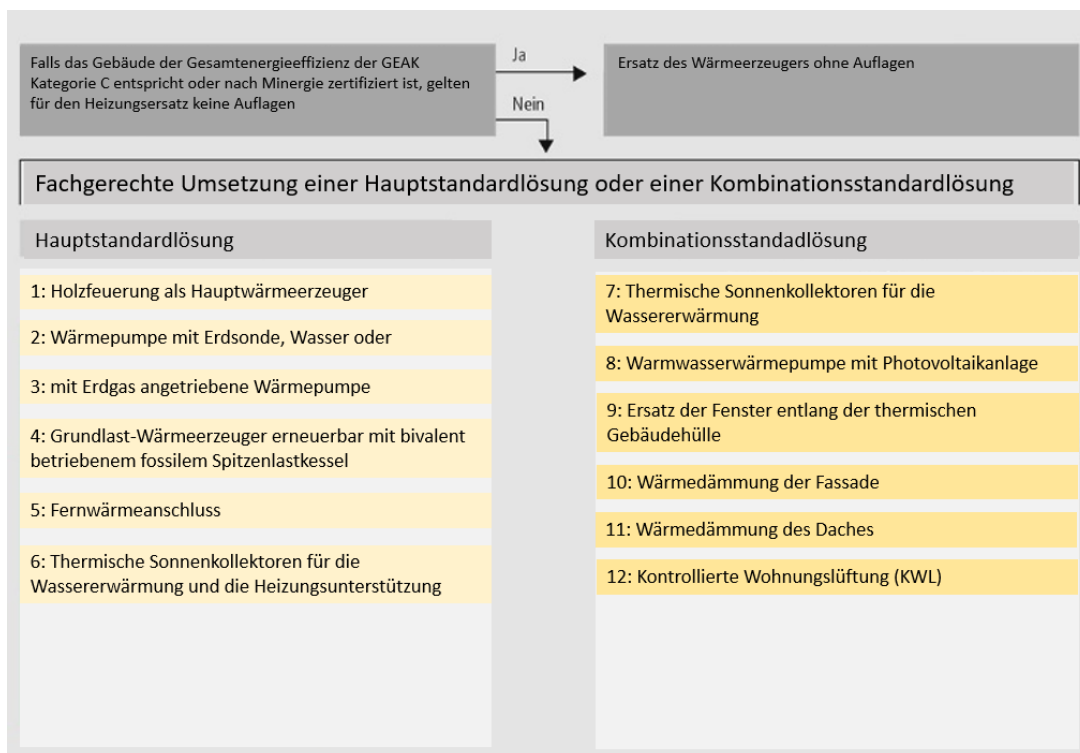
Falls das Gebäude der Gesamtenergieeffizienz der GEAK Kategorie C entspricht oder nach Minergie zertifiziert ist, gelten für den Heizungsersatz keine Auflagen

Ja

Nein

Ersatz des Wärmeerzeugers ohne Auflagen

Fachgerechte Umsetzung einer Hauptstandardlösung oder einer Kombinationsstandardlösung

Hauptstandardlösung

1: Holzfeuerung als Hauptwärmeerzeuger

2: Wärmepumpe mit Erdsonde, Wasser oder

3: mit Erdgas angetriebene Wärmepumpe

4: Grundlast-Wärmeerzeuger erneuerbar mit bivalent betriebenem fossilem Spitzenlastkessel

5: Fernwärmeanschluss

6: Thermische Sonnenkollektoren für die Wassererwärmung und die Heizungsunterstützung

Kombinationsstandadlösung

7: Thermische Sonnenkollektoren für die Wassererwärmung

8: Warmwasserwärmepumpe mit Photovoltaikanlage

9: Ersatz der Fenster entlang der thermischen Gebäudehülle

10: Wärmedämmung der Fassade

11: Wärmedämmung des Daches

12: Kontrollierte Wohnungslüftung (KWL)